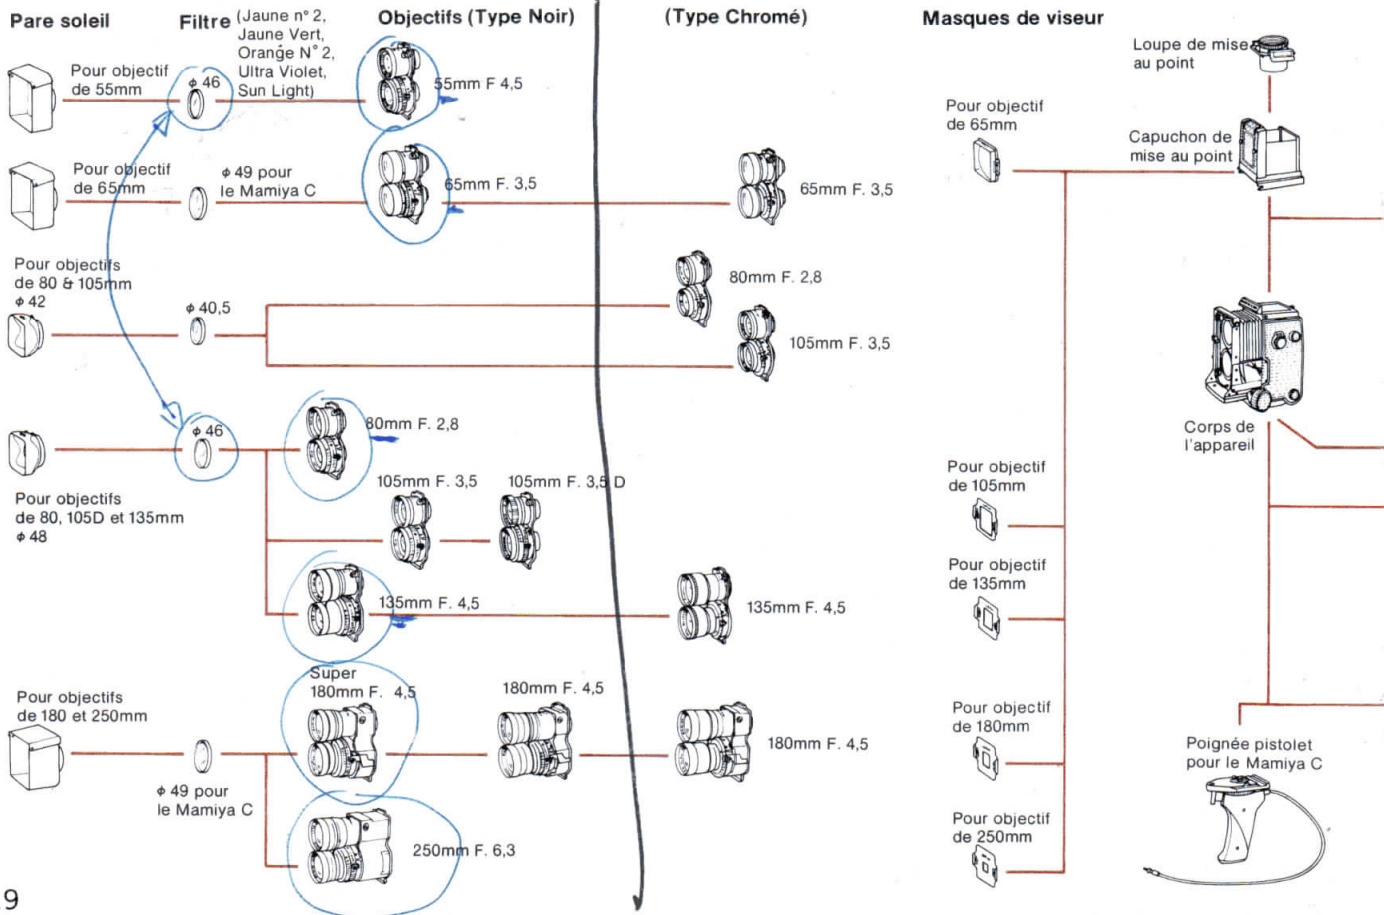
Pare soleil

Filtre (Jaune n° 2, Jaune Vert, Orange N° 2, Ultra Violet, Sun Light)

Objectifs (Type Noir)

(Type Chromé)

Masques de viseur

Pour objectif de 55mm

$\phi$ 46

55mm F 4,5

Pour objectif de 65mm

$\phi$ 49 pour le Mamiya C

65mm F. 3,5

65mm F. 3,5

Pour objectifs de 80 & 105mm $\phi$ 42

$\phi$ 40,5

80mm F. 2,8

105mm F. 3,5

$\phi$ 46

80mm F. 2,8

Pour objectifs de 80, 105D et 135mm $\phi$ 48

105mm F. 3,5

105mm F. 3,5 D

135mm F. 4,5

135mm F. 4,5

Pour objectifs de 180 et 250mm

Super 180mm F. 4,5

180mm F. 4,5

180mm F. 4,5

$\phi$ 49 pour le Mamiya C

250mm F. 6,3

Loupe de mise au point

Pour objectif de 65mm

Capuchon de mise au point

Corps de l'appareil

Pour objectif de 105mm

Pour objectif de 135mm

Pour objectif de 180mm

Poignée pistolet pour le Mamiya C

Pour objectif de 250mm

9